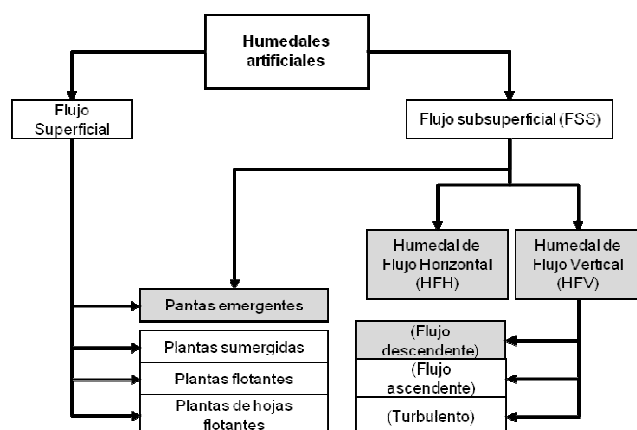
Humedales artificiales

Flujo Superficial

Flujo subsuperficial (FSS)

Humedal de Flujo Horizontal (HFH)

Humedal de Flujo Vertical (HFV)

Pantas emergentes

Plantas sumergidas

Plantas flotantes

Plantas de hojas flotantes

(Flujo descendente)

(Flujo ascendente)

(Turbulento)